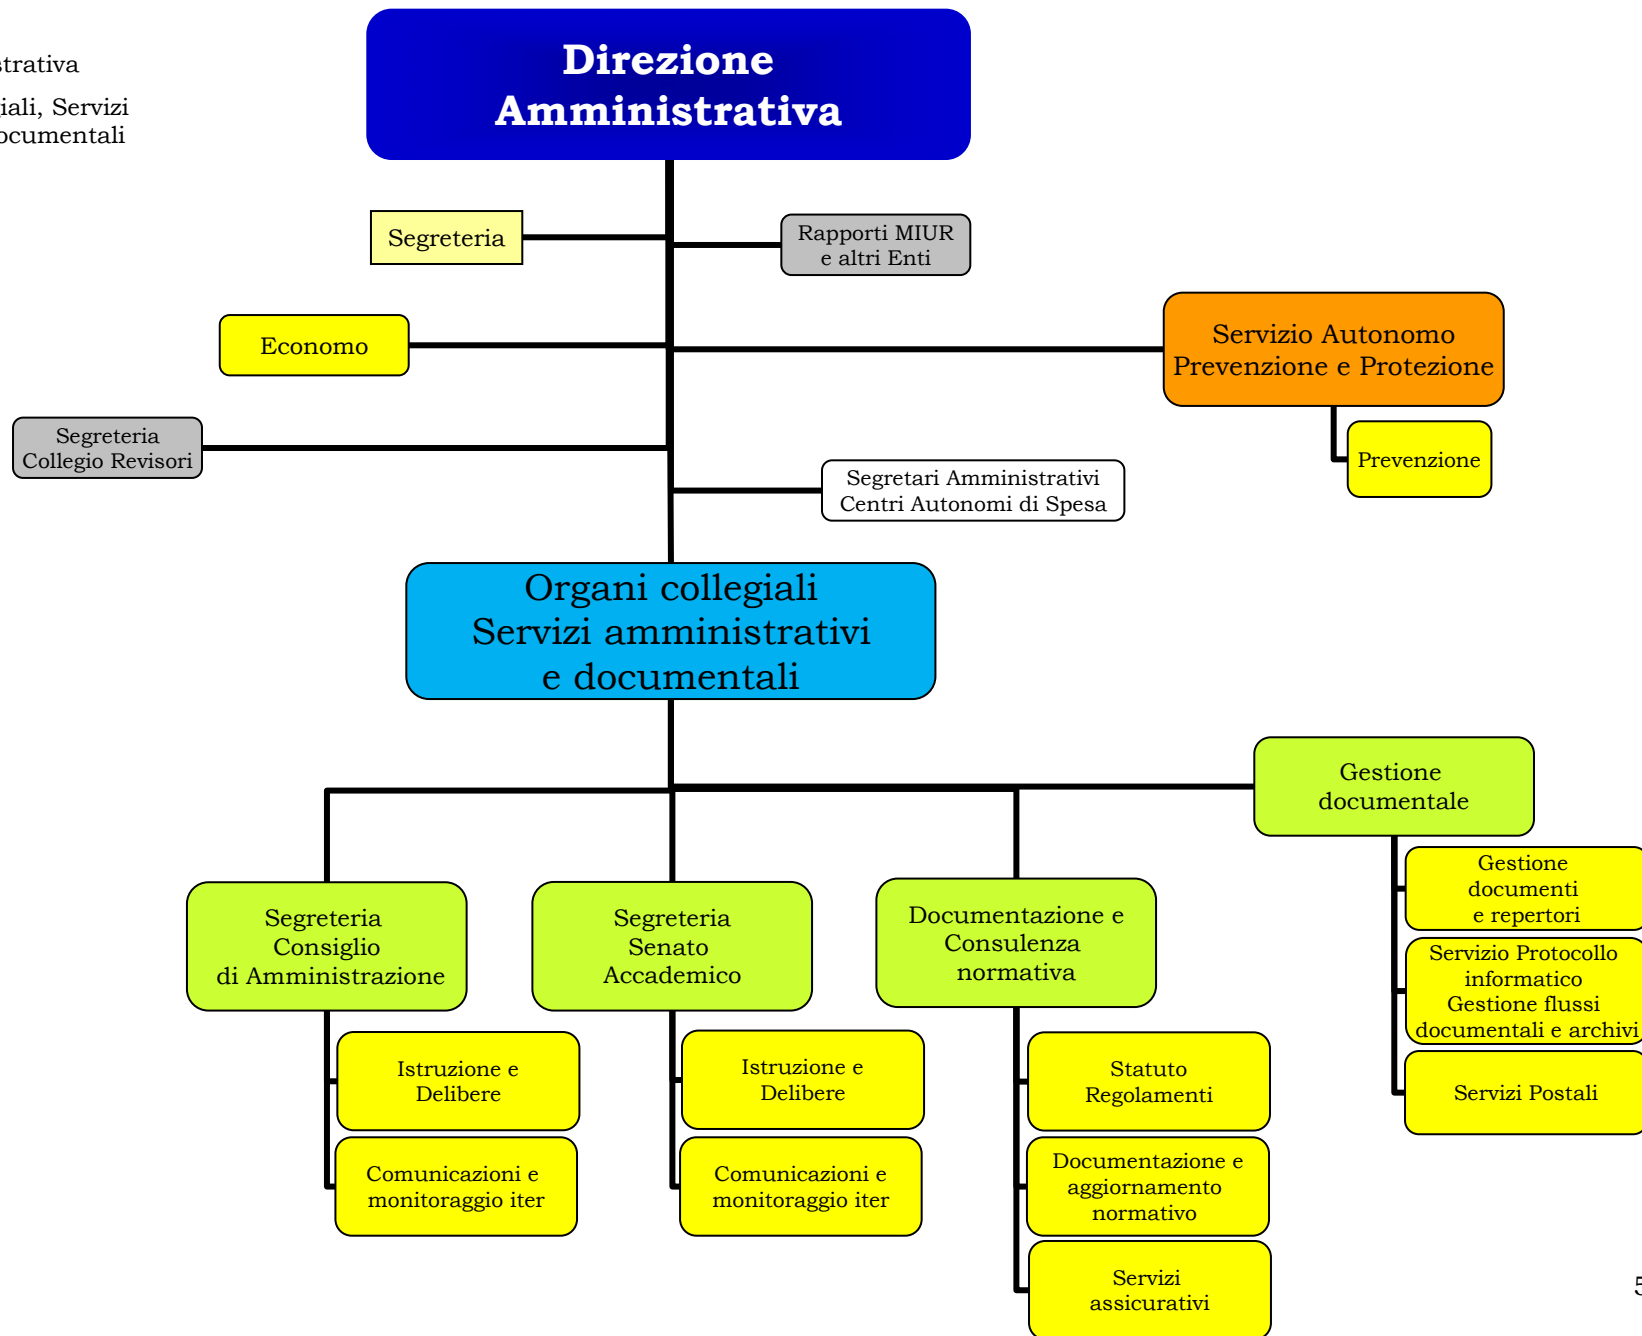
trativa

iali, Servizi ocumentali

Direzione Amministrativa

Segreteria

Rapporti MIUR e altri Enti

Economo

Servizio Autonomo Prevenzione e Protezione

Prevenzione

Segreteria Collegio Revisori

Segretari Amministrativi Centri Autonomi di Spesa

Organi collegiali Servizi amministrativi e documentali

Gestione documentale

Gestione documenti e repertori

Servizio Protocollo informatico Gestione flussi documentali e archivi

Servizi Postali

Segreteria Consiglio di Amministrazione

Istruzione e Delibere

Comunicazioni e monitoraggio iter

Segreteria Senato Accademico

Istruzione e Delibere

Comunicazioni e monitoraggio iter

Documentazione e Consulenza normativa

Statuto Regolamenti

Documentazione e aggiornamento normativo

Servizi assicurativi

5